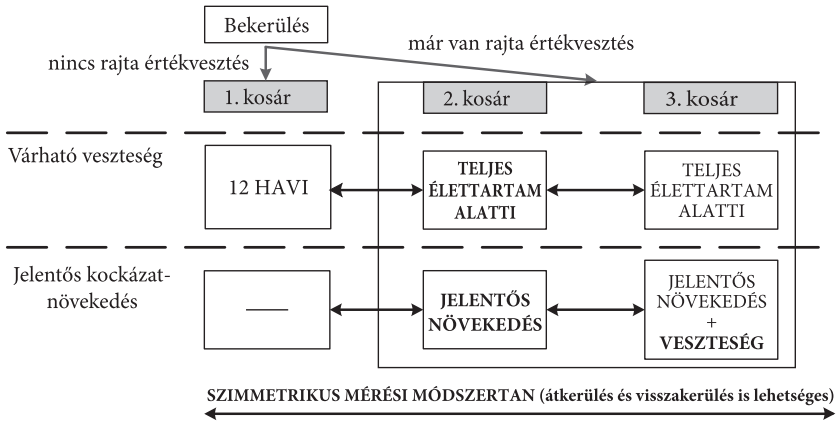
Bekerülés

nincs rajta értékvesztés

már van rajta értékvesztés

1. kosár

2. kosár

3. kosár

Várható veszteség

12 HAVI

TELJES ÉLETTARTAM ALATTI

TELJES ÉLETTARTAM ALATTI

Jelentős kockázatnövekedés

——

JELENTŐS NÖVEKEDÉS

JELENTŐS NÖVEKEDÉS + VESZTESÉG

SZIMMETRIKUS MÉRÉSI MÓDSZERTAN (átkerülés és visszakerülés is lehetséges)